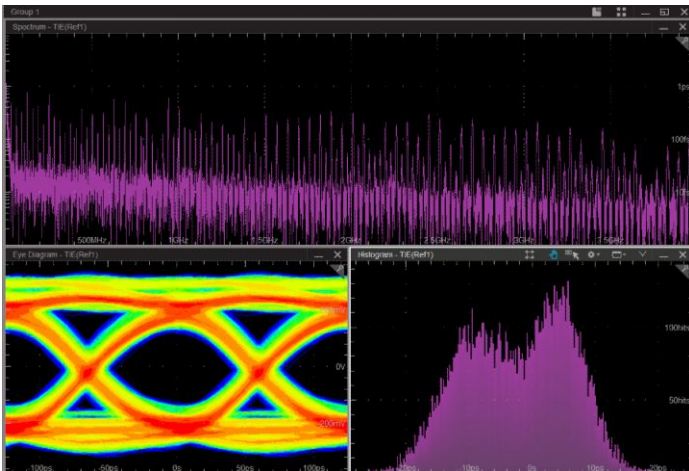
Group 1

Spectrum - TIE(Ref1)

1ps

100fs

1fs

500MHz

1GHz

1.5GHz

2GHz

2.5GHz

3GHz

3.5GHz

Eye Diagram - TIE(Ref1)

0V

200mV

-100ps

-50ps

0s

50ps

100ps

Histogram - TIE(Ref1)

100hits

50hits

-10ps

0s

10ps

20ps